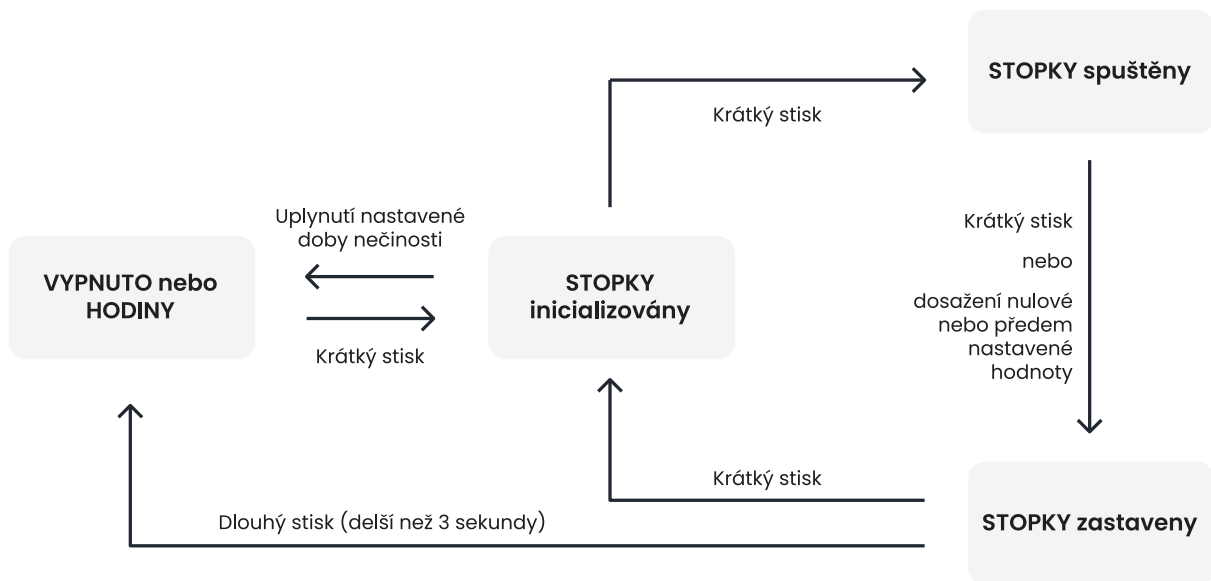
STOPKY spuštěny

Krátký stisk

Uplynutí nastavené doby nečinnosti

VYPNUTO nebo HODINY

STOPKY inicializovány

Krátký stisk

Krátký stisk

nebo

dosažení nulové nebo předem nastavené hodnoty

Krátký stisk

Dlouhý stisk (delší než 3 sekundy)

STOPKY zastaveny